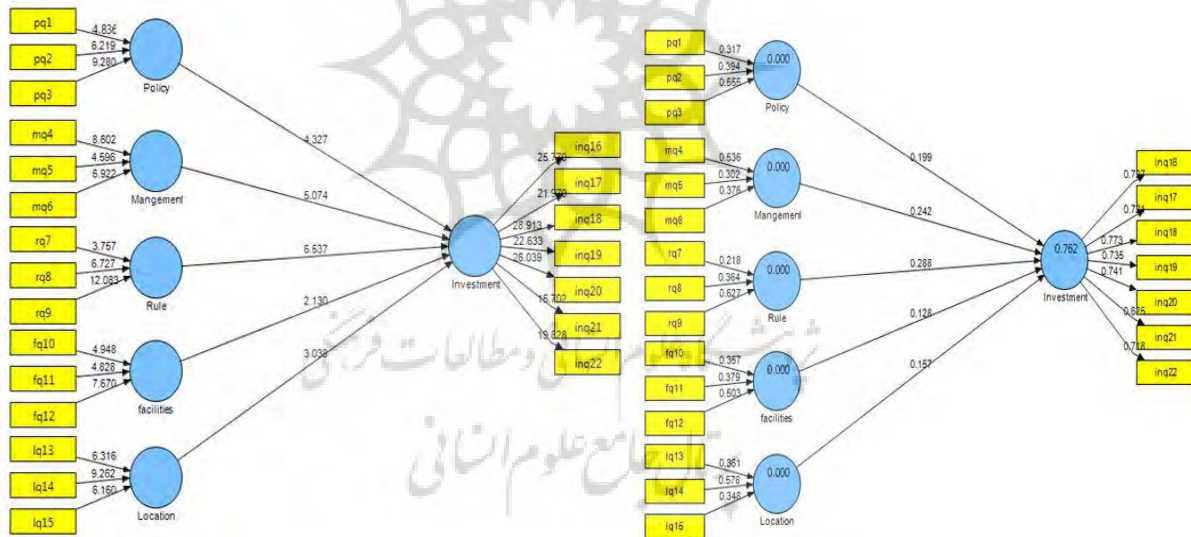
pq1
pq2
pq3
4.836
6.219
9.280
Policy
mq4
mq5
mq6
8.602
4.596
6.922
Mangement
rq7
rq8
rq9
3.757
6.727
12.083
Rule
fq10
fq11
fq12
4.948
4.626
7.670
facilities
lq13
lq14
lq15
6.316
9.262
6.160
Location
4.327
5.074
6.637
2.130
3.038
Investment
25.778
21.970
28.913
22.633
26.039
15.702
19.828
inq16
inq17
inq18
inq19
inq20
inq21
inq22

pq1
pq2
pq3
0.317
0.394
0.555
0.000
Policy
mq4
mq5
mq6
0.536
0.302
0.376
0.000
Mangement
rq7
rq8
rq9
0.218
0.364
0.627
0.000
Rule
fq10
fq11
fq12
0.357
0.379
0.503
0.000
facilities
lq13
lq14
lq15
0.361
0.576
0.348
0.000
Location
0.199
0.242
0.288
0.128
0.157
0.762
Investment
0.787
0.731
0.773
0.735
0.741
0.685
0.718
inq16
inq17
inq18
inq19
inq20
inq21
inq22

پژوهشگاه علوم انسانی و مطالعات فرهنگی
پرتال جامع علوم انسانی